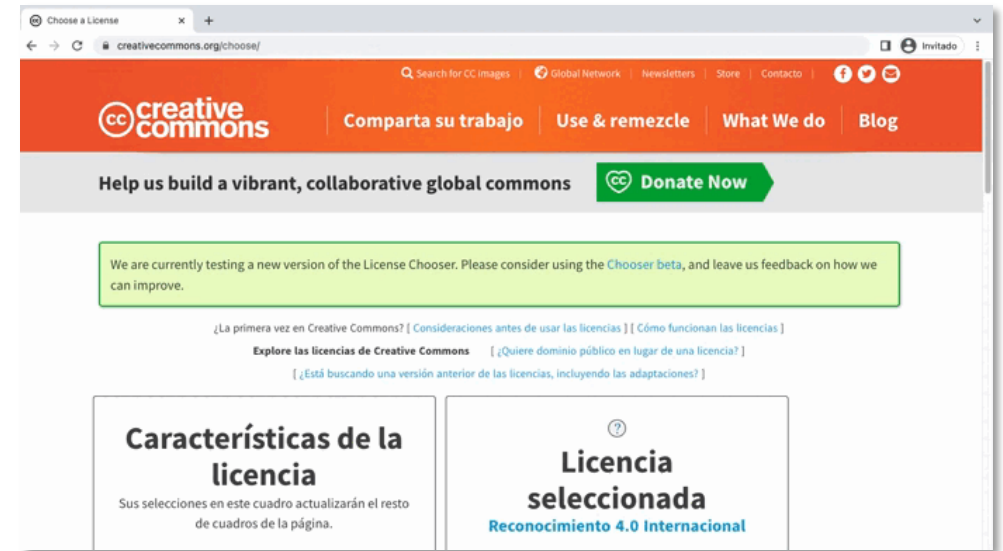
Choose a License
creativecommons.org/choose/
Invitado

Search for CC images | Global Network | Newsletters | Store | Contacto

creative commons

Comparta su trabajo | Use & remezcle | What We do | Blog

Help us build a vibrant, collaborative global commons

Donate Now

We are currently testing a new version of the License Chooser. Please consider using the Chooser beta, and leave us feedback on how we can improve.

¿La primera vez en Creative Commons? [ Consideraciones antes de usar las licencias ] [ Cómo funcionan las licencias ]

Explore las licencias de Creative Commons [ ¿Quiere dominio público en lugar de una licencia? ]

[ ¿Está buscando una versión anterior de las licencias, incluyendo las adaptaciones? ]

Características de la licencia

Sus selecciones en este cuadro actualizarán el resto de cuadros de la página.

?

Licencia seleccionada

Reconocimiento 4.0 Internacional